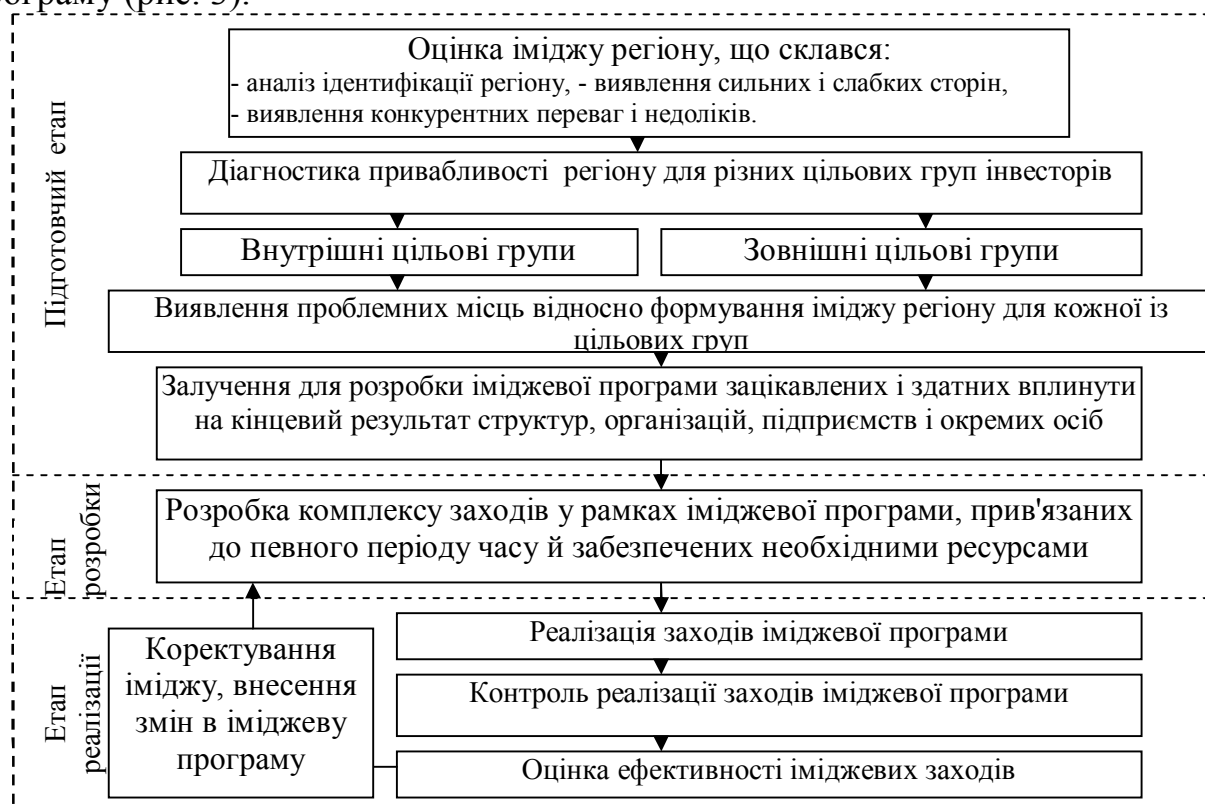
програму (рис. 3).

Підготовчий етап

Оцінка іміджу регіону, що склався:
- аналіз ідентифікації регіону, - виявлення сильних і слабких сторін,
- виявлення конкурентних переваг і недоліків.

Діагностика привабливості регіону для різних цільових груп інвесторів

Внутрішні цільові групи

Зовнішні цільові групи

Виявлення проблемних місць відносно формування іміджу регіону для кожної із цільових груп

Залучення для розробки іміджевої програми зацікавлених і здатних вплинути на кінцевий результат структур, організацій, підприємств і окремих осіб

Етап розробки

Розробка комплексу заходів у рамках іміджевої програми, прив'язаних до певного періоду часу й забезпечених необхідними ресурсами

Етап реалізації

Коректування іміджу, внесення змін в іміджеву програму

Реалізація заходів іміджевої програми

Контроль реалізації заходів іміджевої програми

Оцінка ефективності іміджевих заходів